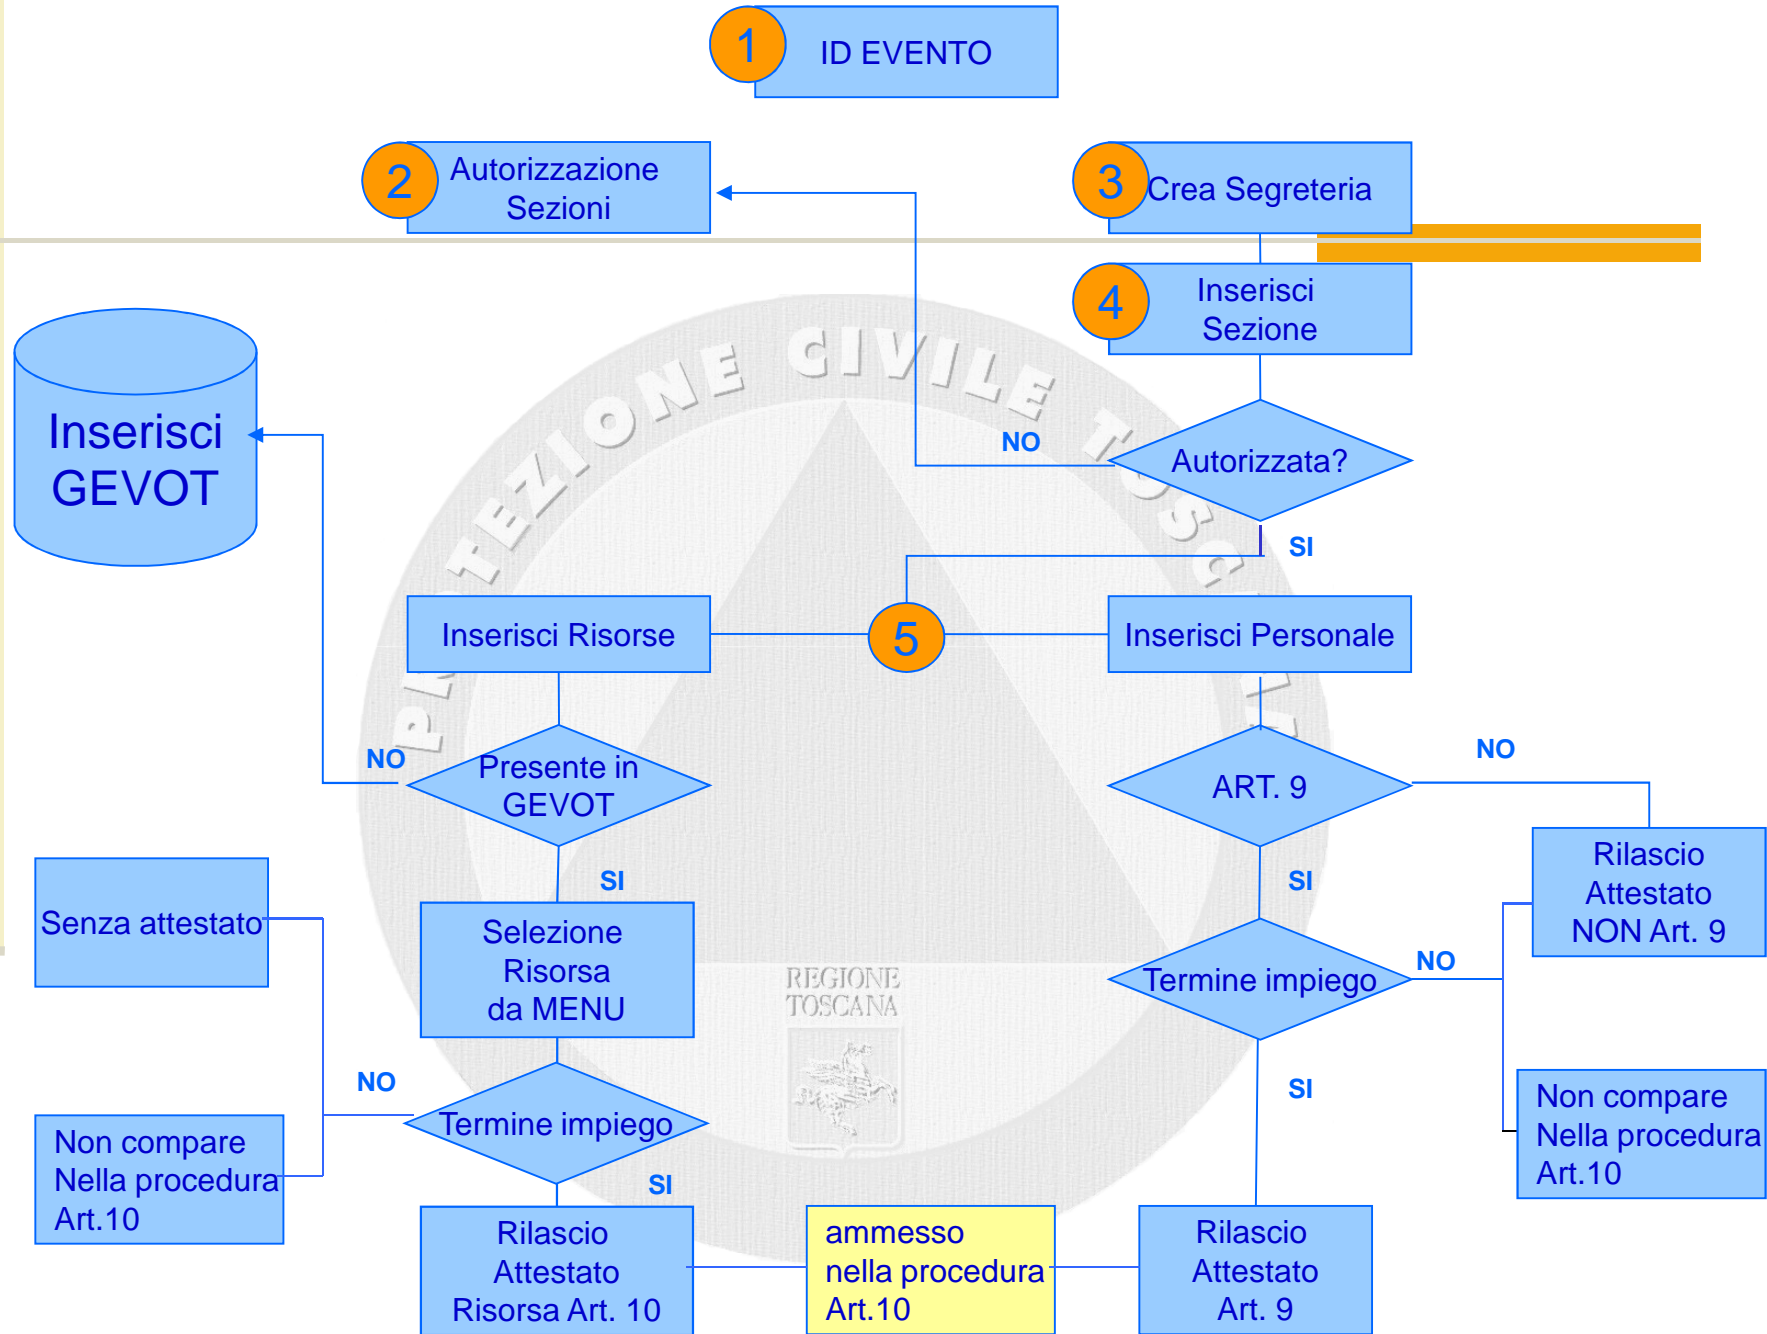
1 ID EVENTO

2 Autorizzazione Sezioni

3 Crea Segreteria

4 Inserisci Sezione

Inserisci GEVOT

NO

Autorizzata?

SI

Inserisci Risorse

5

Inserisci Personale

NO

Presente in GEVOT

SI

ART. 9

NO

SI

Rilascio Attestato NON Art. 9

Senza attestato

Selezione Risorsa da MENU

Termine impiego

NO

SI

NO

Termine impiego

Non compare Nella procedura Art.10

SI

Non compare Nella procedura Art.10

REGIONE TOSCANA

Rilascio Attestato Risorsa Art. 10

ammesso nella procedura Art.10

Rilascio Attestato Art. 9